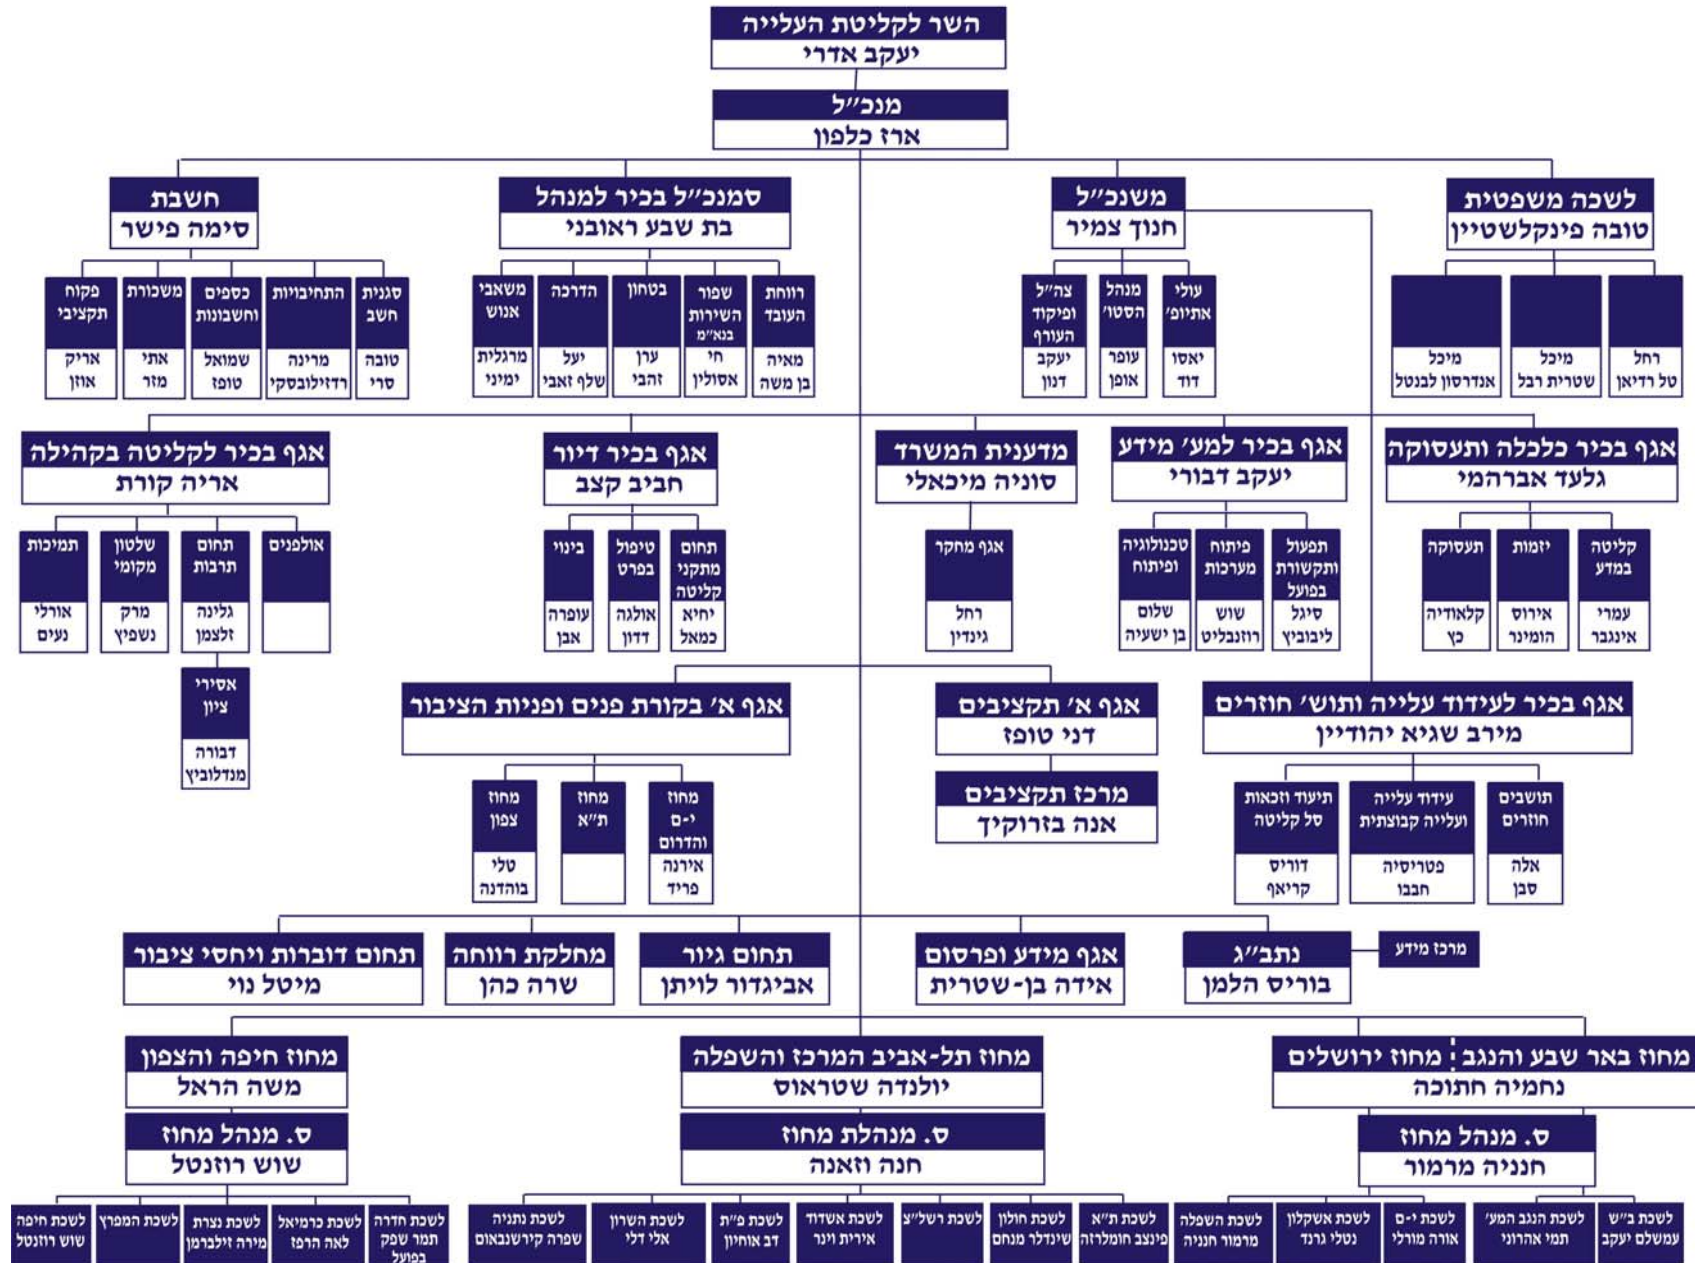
השר לקליטת העלייה
יעקב אדרי

מנכ"ל
ארז כלפון

לשכה משפטית
טובה פינקלשטיין

רחל טל רדיאן
מיכל שטרית רבל
מיכל אנדרסון לבנטל

משנכ"ל
חנוך צמיר

עולי אתיופ'
יאסו דוד

מנהל הסטו'
עופר אופן

צה"ל ופיקוד העורף
יעקב דנון

סמנכ"ל בכיר למנהל
בת שבע ראובני

רווחת העובד
מאיה בן משה

שפור השירות בנא"מ
חי אסולין

בטחון
ערן זהבי

הדרכה
יעל שלף זאבי

משאבי אנוש
מרגלית ימיני

חשבת
סימה פישר

סגנית חשב
טובה סרי

התחיבויות
מרינה רדזילובסקי

כספים וחשבונות
שמואל טופז

משכורות
אתי מזר

פקוח תקציבי
אריק אוזן

אגף בכיר כלכלה ותעסוקה
גלעד אברהמי

קליטה במדע
עמרי אינגבר

יזמות
אירוס הומינר

תעסוקה
קלאודיה כץ

אגף בכיר למע' מידע
יעקב דבורי

תפעול ותקשורת בפועל
סיגל ליבוביץ

פיתוח מערכות
שוש רוזנבליט

טכנולוגיה ופיתוח
שלום בן ישעיה

מדענית המשרד
סוניה מיכאלי

אגף מחקר
רחל גינדין

אגף בכיר דיור
חביב קצב

תחום מתקני קליטה
יחיא כמאל

טיפול בפרט
אולגה דדון

בינוי
עופרה אבן

אגף בכיר לקליטה בקהילה
אריה קורת

אולפנים

תחום תרבות
גלינה זלצמן

שלטון מקומי
מרק נשפיץ

תמיכות
אורלי נעים

אסירי ציון
דבורה מנדלוביץ

אגף בכיר לעידוד עלייה ותוש' חוזרים
מירב שגיא יהודיין

תושבים חוזרים
אלה סבן

עידוד עלייה ועלייה קבוצתית
פטריסיה חבבו

תיעוד וזכאות סל קליטה
דוריס קריאף

אגף א' תקציבים
דני טופז

מרכז תקציבים
אנה בזרוקיך

אגף א' בקורת פנים ופניות הציבור

מחוז י-ם והדרום
אירנה פריד

מחוז ת"א

מחוז צפון
טלי בוהדנה

מרכז מידע

נתב"ג
בוריס הלמן

אגף מידע ופרסום
אידה בן-שטרית

תחום גיור
אביגדור לויתן

מחלקת רווחה
שרה כהן

תחום דוברות ויחסי ציבור
מיטל נוי

מחוז באר שבע והנגב ; מחוז ירושלים
נחמיה חתוכה

ס. מנהל מחוז
חנניה מרמור

מחוז תל-אביב המרכז והשפלה
יולנדה שטראוס

ס. מנהלת מחוז
חנה וזאנה

מחוז חיפה והצפון
משה הראל

ס. מנהל מחוז
שוש רוזנטל

לשכת ב"ש עמשלם יעקב
לשכת הנגב המע' תמי אהרוני
לשכת י-ם אורה מורלי
לשכת אשקלון נטלי גרנד
לשכת השפלה מרמור חנניה
לשכת ת"א פינצ חומלרזה
לשכת חולון שינדלר מנחם
לשכת רשל"צ
לשכת אשדוד אירית וינר
לשכת פ"ת דב אוחיון
לשכת השרון אלי דלי
לשכת נתניה שפרה קירשנבאום
לשכת חדרה תמר שפק בפועל
לשכת כרמיאל לאה הרפז
לשכת נצרת מירה זילברמן
לשכת המפרץ
לשכת חיפה שוש רוזנטל